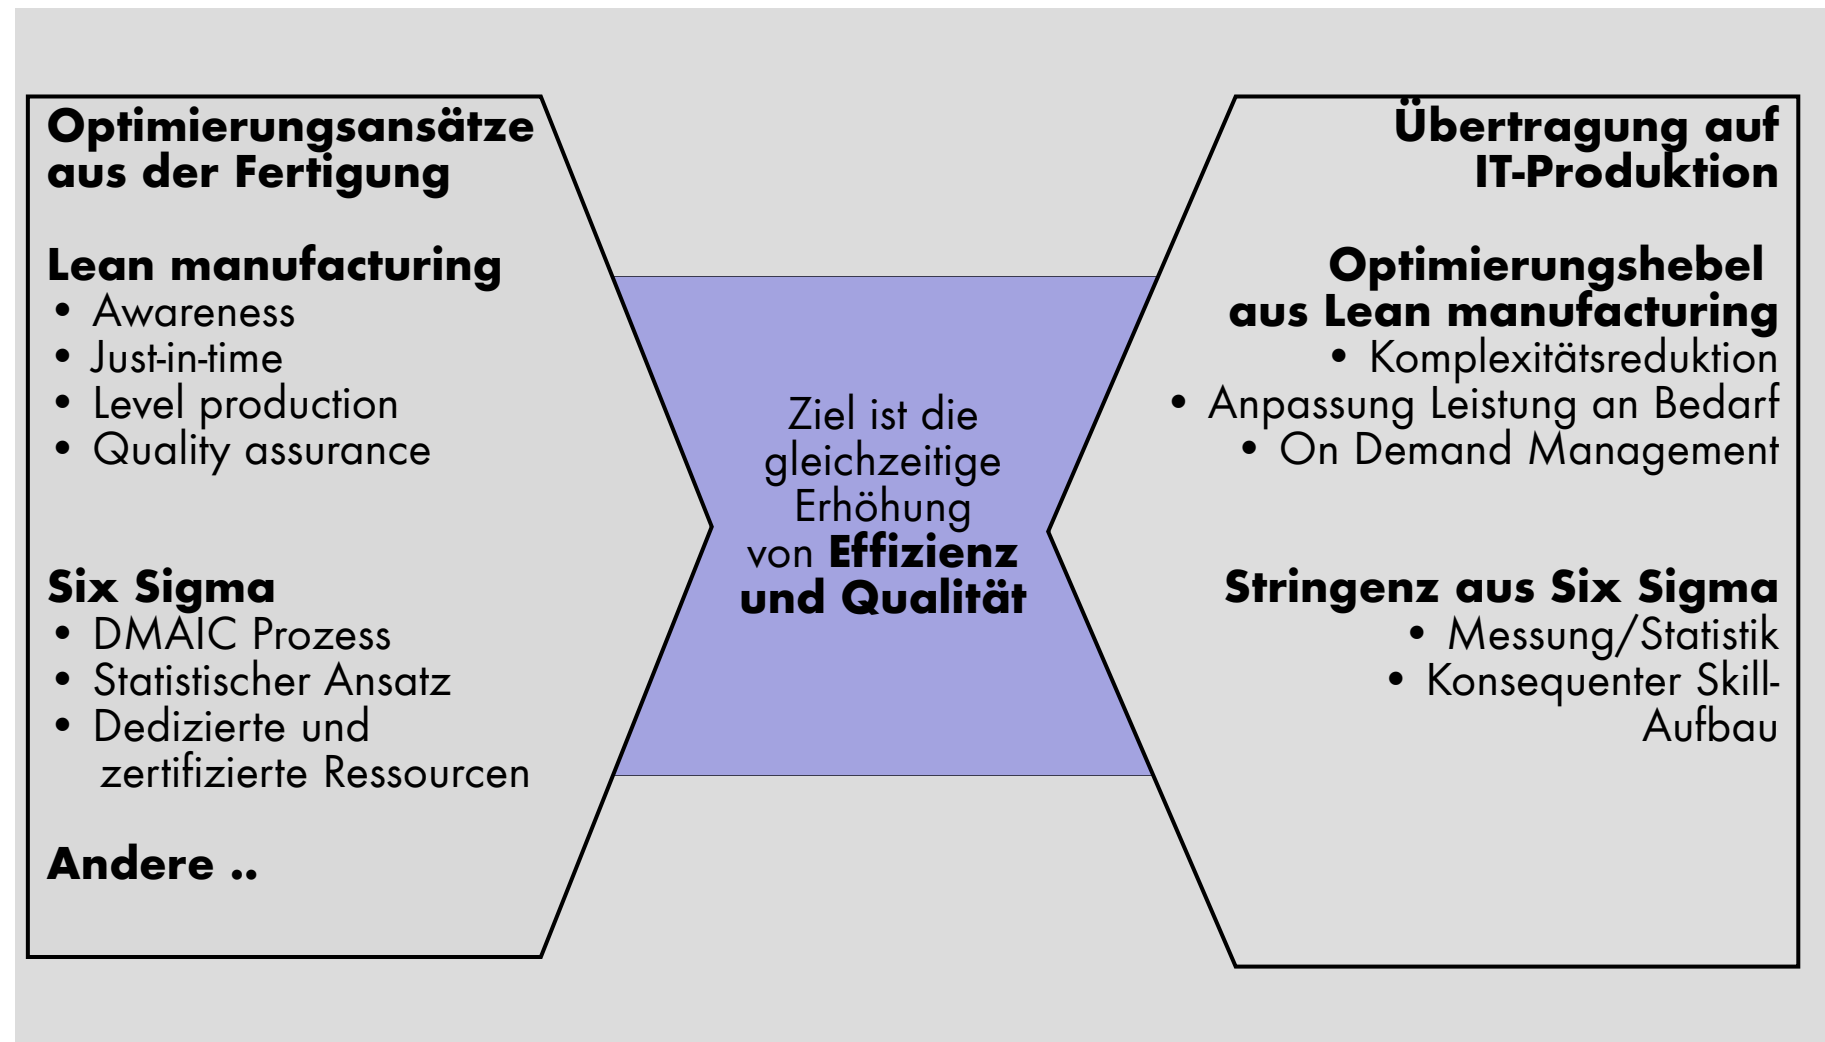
Optimierungsansätze aus der Fertigung

Lean manufacturing
• Awareness
• Just-in-time
• Level production
• Quality assurance

Six Sigma
• DMAIC Prozess
• Statistischer Ansatz
• Dedizierte und zertifizierte Ressourcen

Andere ..

Ziel ist die gleichzeitige Erhöhung von **Effizienz und Qualität**

Übertragung auf IT-Produktion

Optimierungshebel aus Lean manufacturing
• Komplexitätsreduktion
• Anpassung Leistung an Bedarf
• On Demand Management

Stringenz aus Six Sigma
• Messung/Statistik
• Konsequenter Skill-Aufbau